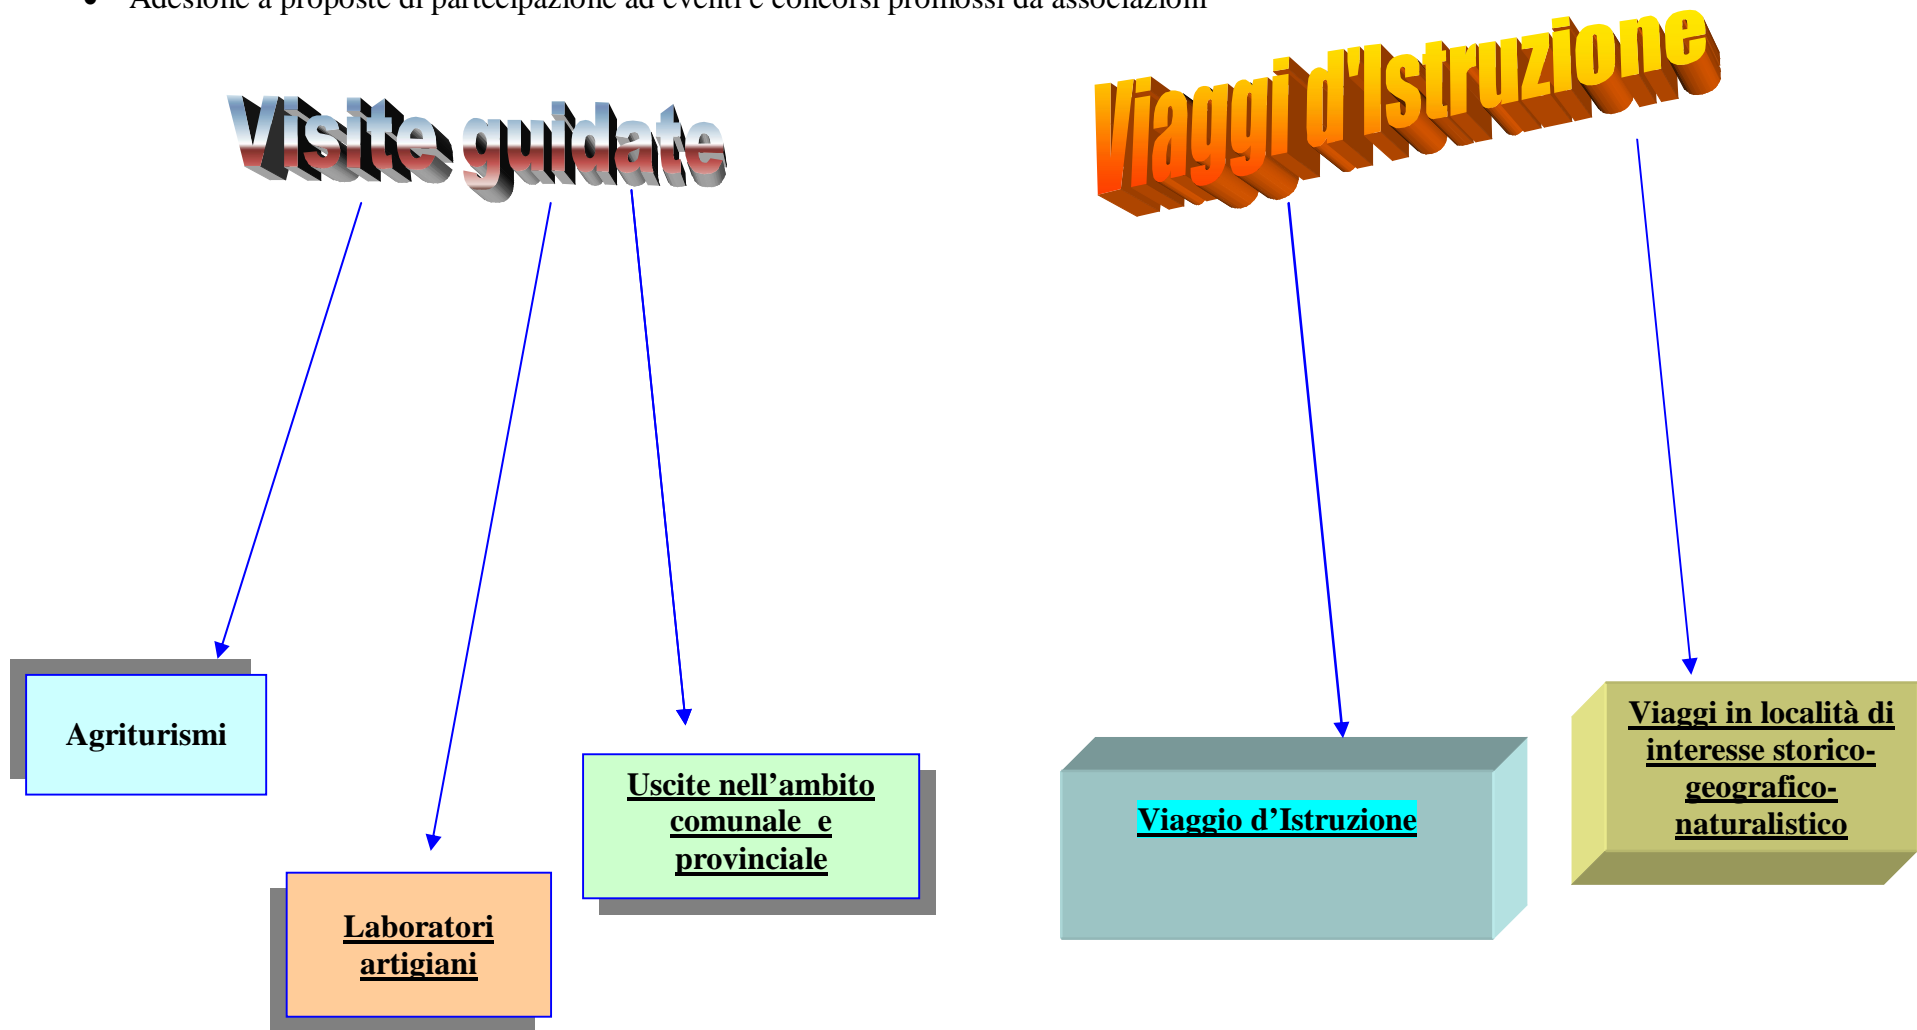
• Adesione a proposte di partecipazione ad eventi e concorsi promossi da associazioni

Visite guidate

Viaggi d'Istruzione

Agriturismi

Laboratori artigiani

Uscite nell'ambito comunale e provinciale

Viaggio d'Istruzione

Viaggi in località di interesse storico-geografico-naturalistico